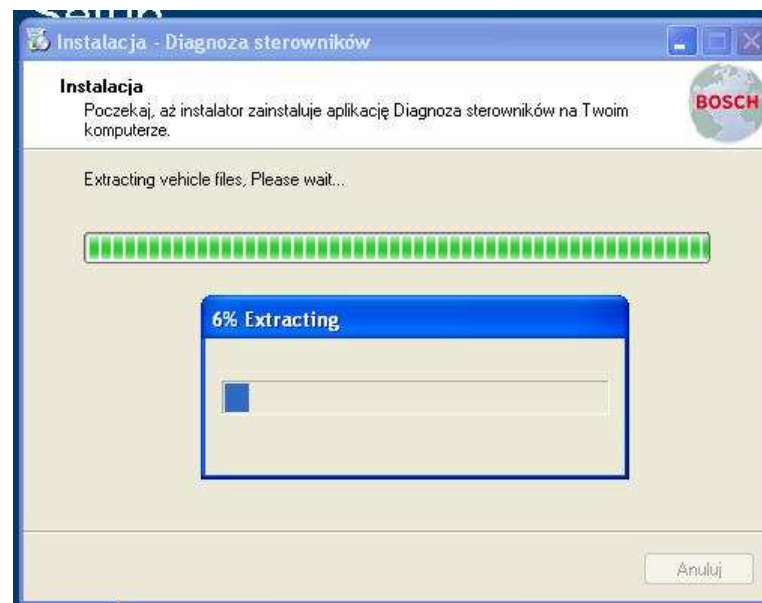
Instalacja - Diagnoza sterowników

Instalacja
Poczekaj, aż instalator zainstaluje aplikację Diagnoza sterowników na Twoim komputerze.

BOSCH

Extracting vehicle files, Please wait...

6% Extracting

Anuluj